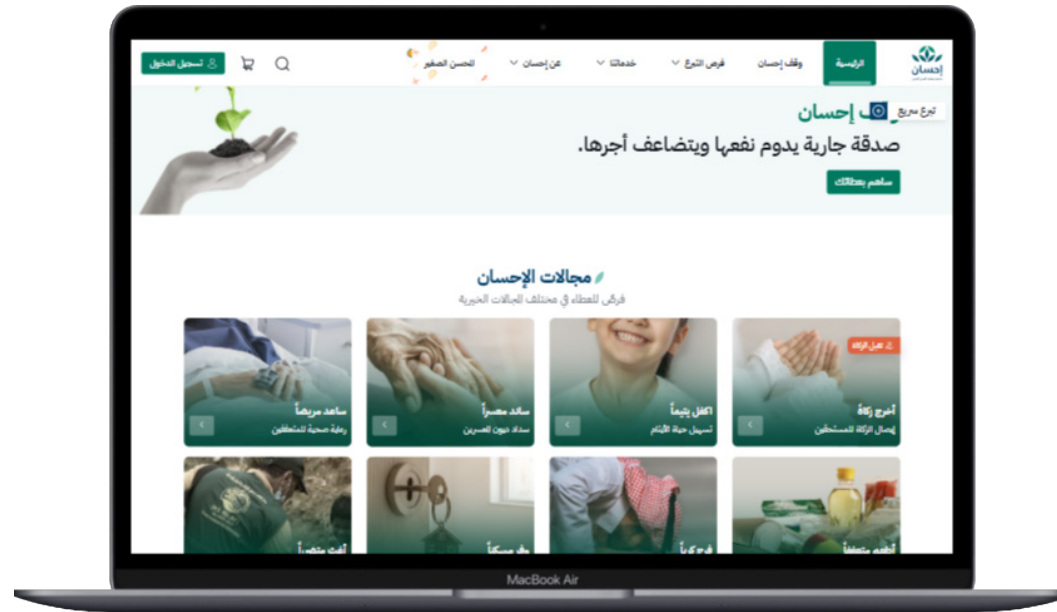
إحسان
الرئيسية
وقف إحسان
فرص التبرع
خدماتنا
عن إحسان
المحسن الصغير
تسجيل الدخول

تبرع سريع
وقف إحسان
صدقة جارية يدوم نفعها ويتضاعف أجرها.
ساهم بعطائك

مجالات الإحسان
فرص للعطاء في مختلف المجالات الخيرية

احسب الزكاة
أخرج زكاة
إيصال الزكاة للمستحقين

اكفل يتيماً
تسهيل حياة الأيتام

ساند معسراً
سداد ديون المعسرين

ساعد مريضاً
رعاية صحية للمحتاجين

أطعم متعففاً
فرج كرباً
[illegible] مسكناً
أغث متضرراً

MacBook Air